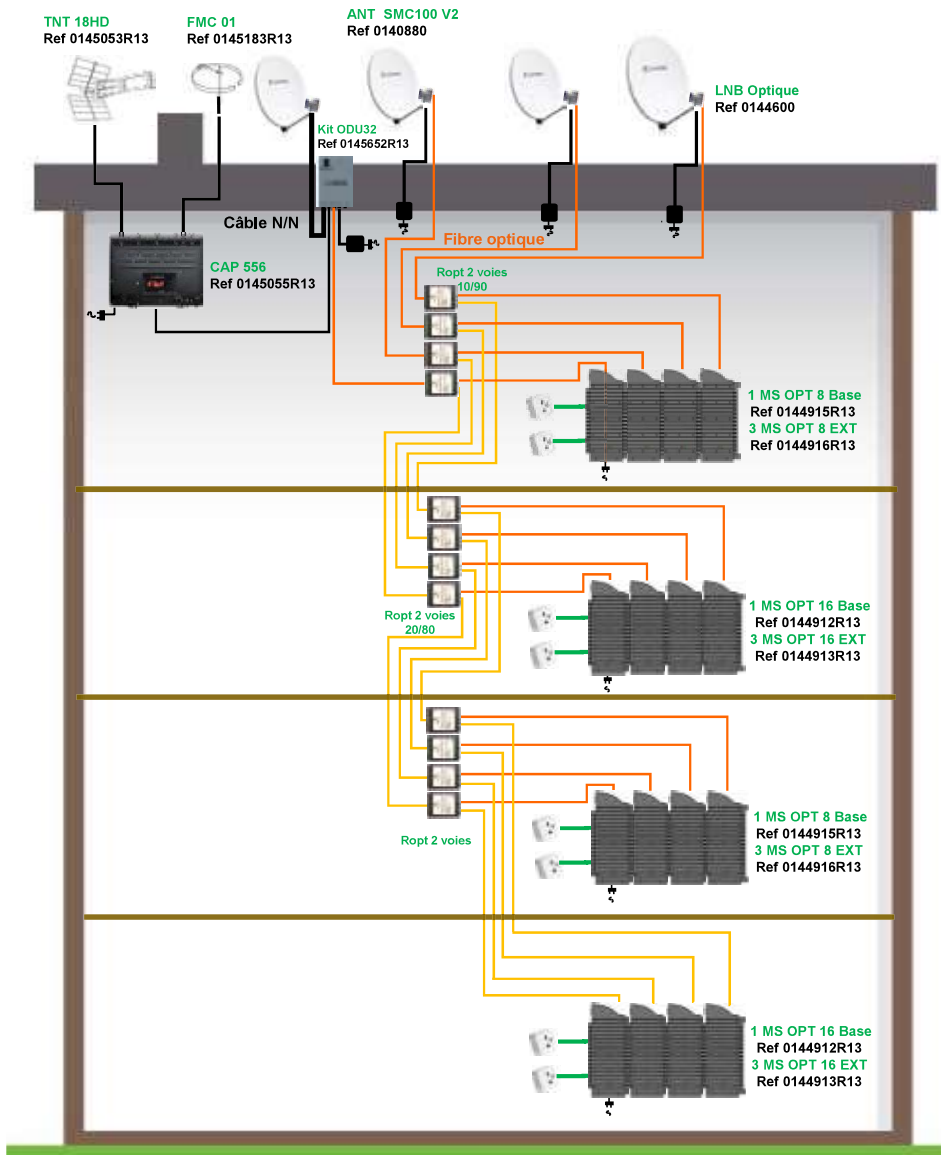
TNT 18HD
Ref 0145053R13

FMC 01
Ref 0145183R13

ANT SMC100 V2
Ref 0140880

LNB Optique
Ref 0144600

Kit ODU32
Ref 0145652R13

Câble N/N

Fibre optique

CAP 556
Ref 0145055R13

Ropt 2 voies
10/90

1 MS OPT 8 Base
Ref 0144915R13
3 MS OPT 8 EXT
Ref 0144916R13

Ropt 2 voies
20/80

1 MS OPT 16 Base
Ref 0144912R13
3 MS OPT 16 EXT
Ref 0144913R13

Ropt 2 voies

1 MS OPT 8 Base
Ref 0144915R13
3 MS OPT 8 EXT
Ref 0144916R13

1 MS OPT 16 Base
Ref 0144912R13
3 MS OPT 16 EXT
Ref 0144913R13